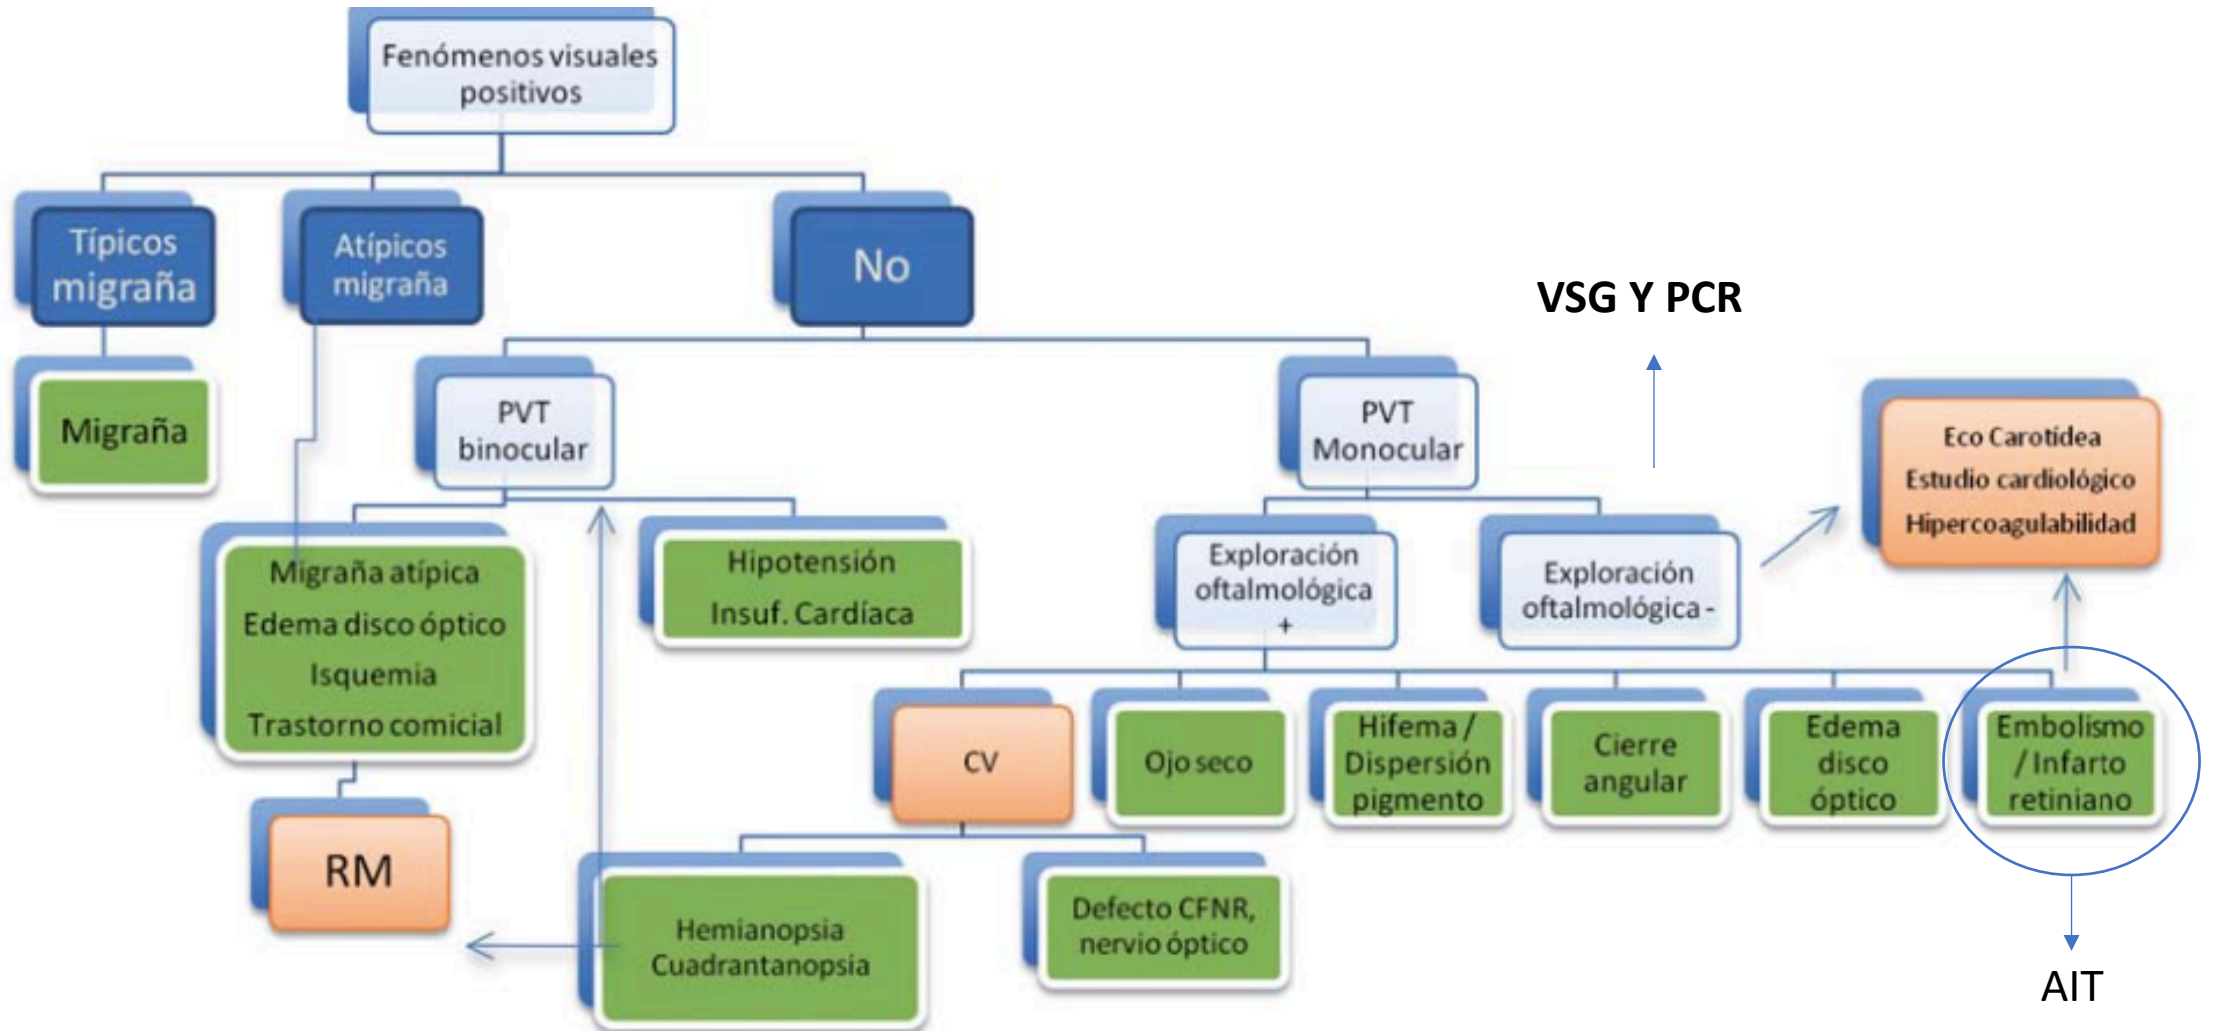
Fenómenos visuales positivos

Típicos migraña

Atípicos migraña

No

Migraña

VSG Y PCR

PVT binocular

PVT Monocular

Eco Carotídea
Estudio cardiológico
Hipercoagulabilidad

Migraña atípica
Edema disco óptico
Isquemia
Trastorno comicial

Hipotensión
Insuf. Cardíaca

Exploración oftalmológica +

Exploración oftalmológica -

CV

Ojo seco

Hifema / Dispersión pigmento

Cierre angular

Edema disco óptico

Embolismo / Infarto retiniano

RM

Hemianopsia
Cuadrantanopsia

Defecto CFNR, nervio óptico

AIT